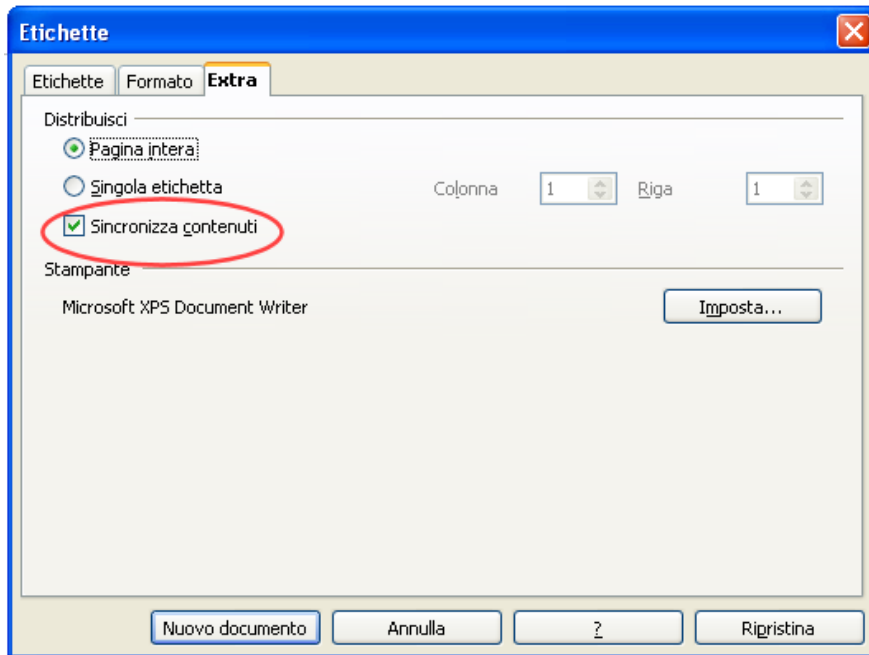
Etichette

Etichette | Formato | Extra

Distribuisci

Pagina intera

Singola etichetta

Colonna 1 Riga 1

Sincronizza contenuti

Stampante

Microsoft XPS Document Writer

Imposta...

Nuovo documento

Annulla

?

Ripristina